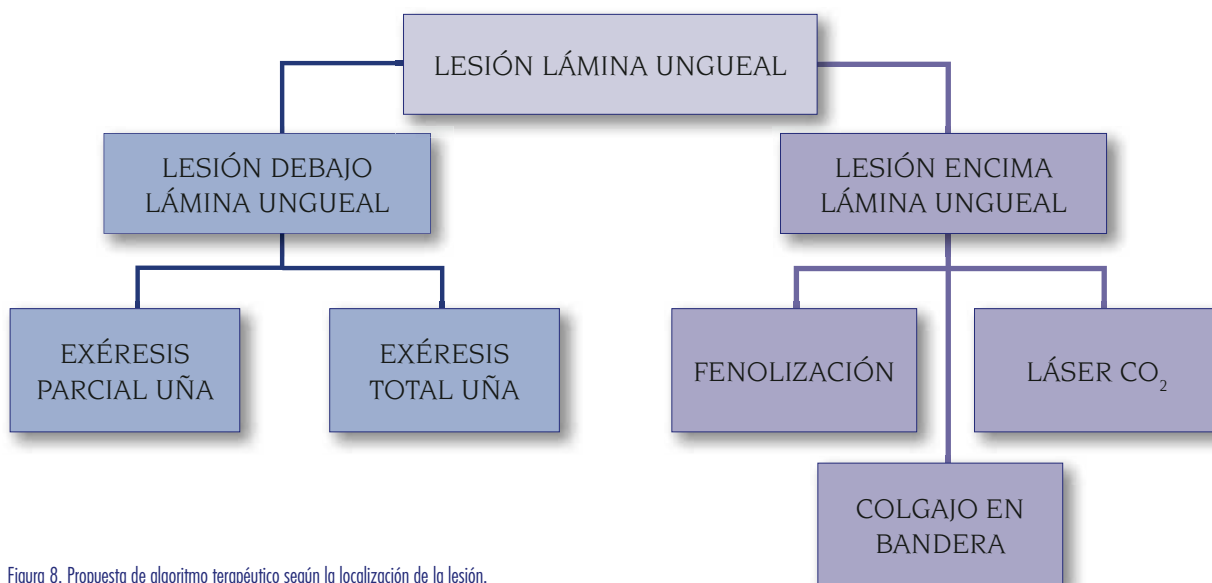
LESIÓN LÁMINA UNGUEAL

LESIÓN DEBAJO LÁMINA UNGUEAL

LESIÓN ENCIMA LÁMINA UNGUEAL

EXÉRESIS PARCIAL UÑA

EXÉRESIS TOTAL UÑA

FENOLIZACIÓN

LÁSER $CO_2$

COLGAJO EN BANDERA

Figura 8. Propuesta de algoritmo terapéutico según la localización de la lesión.